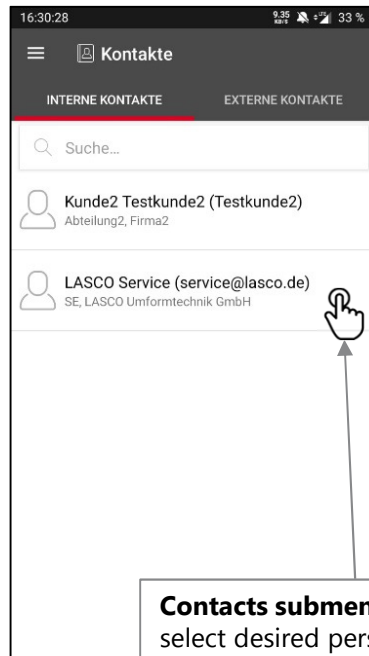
16:30:28
9.35 KB/S 33 %

Kontakte

INTERNE KONTAKTE
EXTERNE KONTAKTE

Suche...

Kunde2 Testkunde2 (Testkunde2)
Abteilung2, Firma2

LASCO Service (service@lasco.de)
SE, LASCO Umformtechnik GmbH

**Contacts submen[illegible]**
select desired pers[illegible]